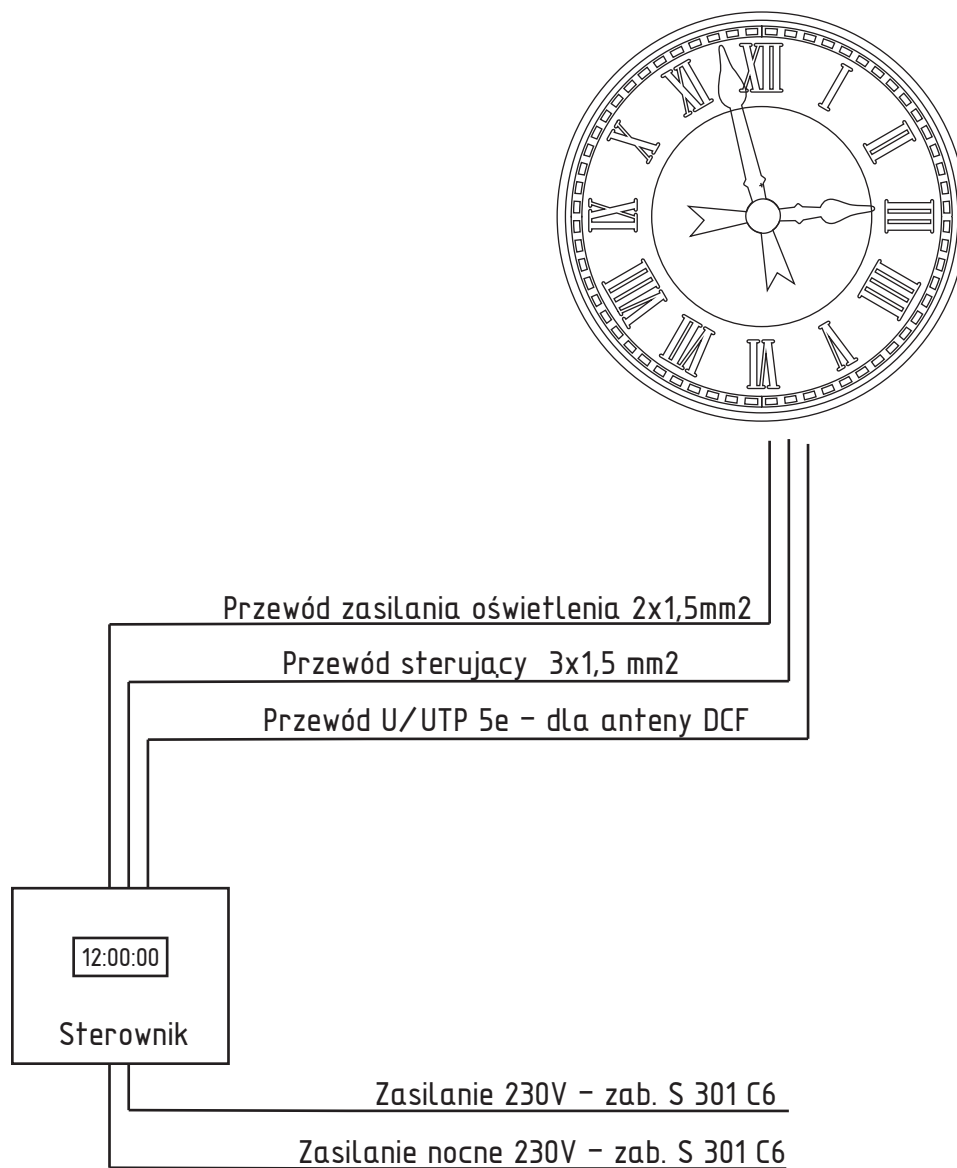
XII
I
II
III
IIII
V
VI
VII
VIII
IX
X
XI

Przewód zasilania oświetlenia 2x1,5mm2
Przewód sterujący 3x1,5 mm2
Przewód U/UTP 5e – dla anteny DCF

12:00:00
Sterownik

Zasilanie 230V – zab. S 301 C6
Zasilanie nocne 230V – zab. S 301 C6